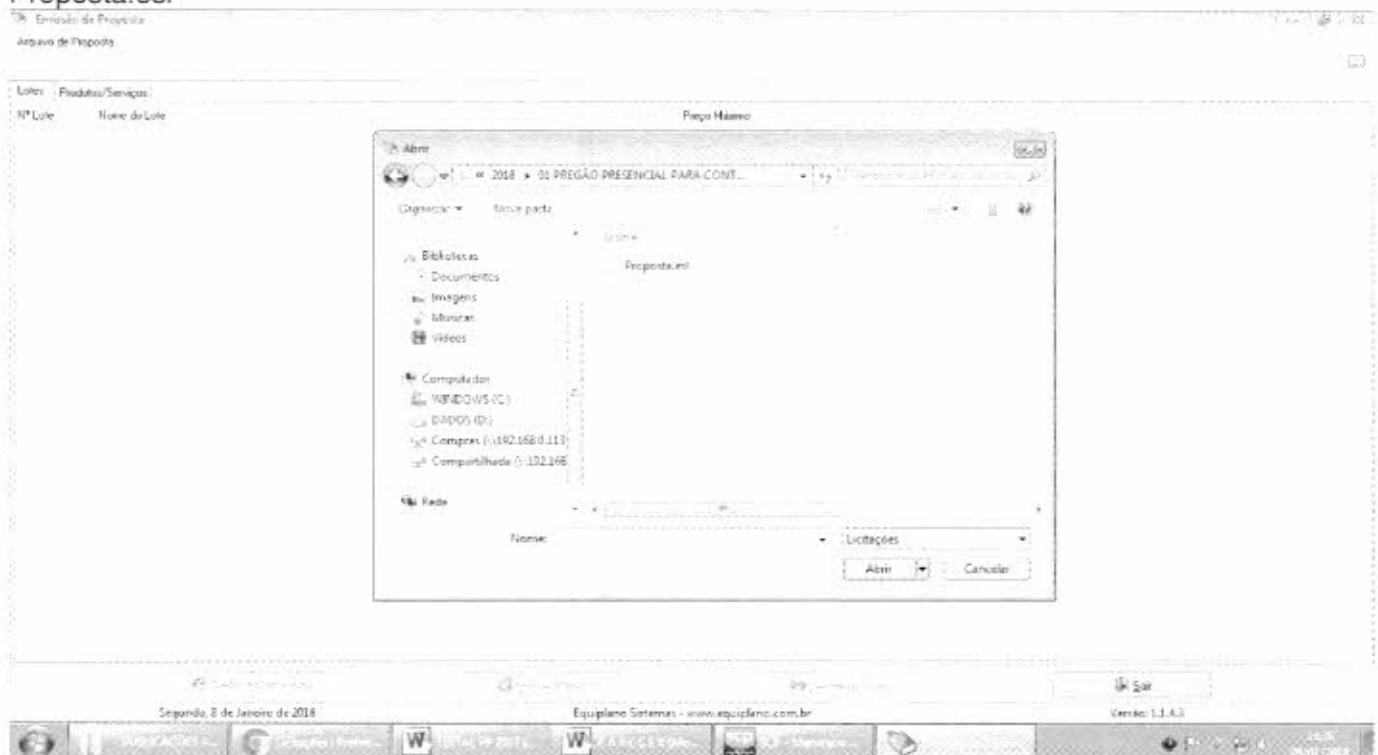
Proposta.esl

Emissão de Proposta

Arquivo de Proposta

Lotes Produtos/Serviços

Nº Lote Nome do Lote

Preço Máximo

Abrir

« 2018 ▸ 01 PREGÃO PRESENCIAL PARA CONT...

Organizar ▾ Nova pasta

Nome

Bibliotecas

Documentos

Imagens

Músicas

Vídeos

Proposta.esl

Computador

WINDOWS (C:)

DADOS (D:)

Compras (\\192.168.0.113)

Compartilhada (\\192.168

Rede

Nome:

Licitações

Abrir

Cancelar

Sair

Segunda, 8 de Janeiro de 2018

Equiplano Sistemas - www.equiplano.com.br

Versão: 1.1.4.3